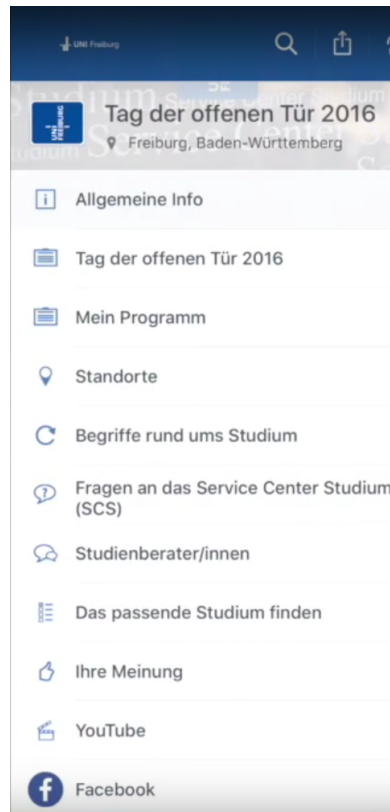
UNI Freiburg

UNI FREIBURG

Tag der offenen Tür 2016

Freiburg, Baden-Württemberg

Allgemeine Info

Tag der offenen Tür 2016

Mein Programm

Standorte

Begriffe rund ums Studium

Fragen an das Service Center Studium (SCS)

Studienberater/innen

Das passende Studium finden

Ihre Meinung

YouTube

Facebook